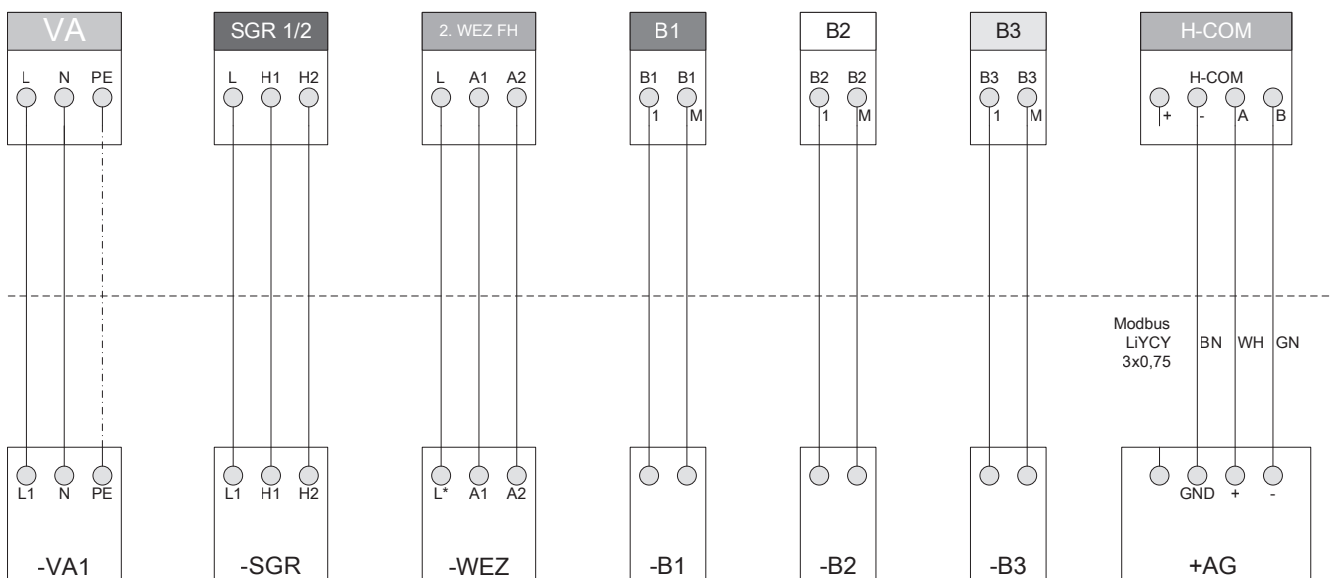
VA
L N PE

SGR 1/2
L H1 H2

2. WEZ FH
L A1 A2

B1
B1 1 B1 M

B2
B2 1 B2 M

B3
B3 1 B3 M

H-COM
H-COM
+ - A B

Modbus
LiYCY
3x0,75
BN WH GN

L1 N PE
-VA1

L1 H1 H2
-SGR

L* A1 A2
-WEZ

-B1

-B2

-B3

GND + -
+AG